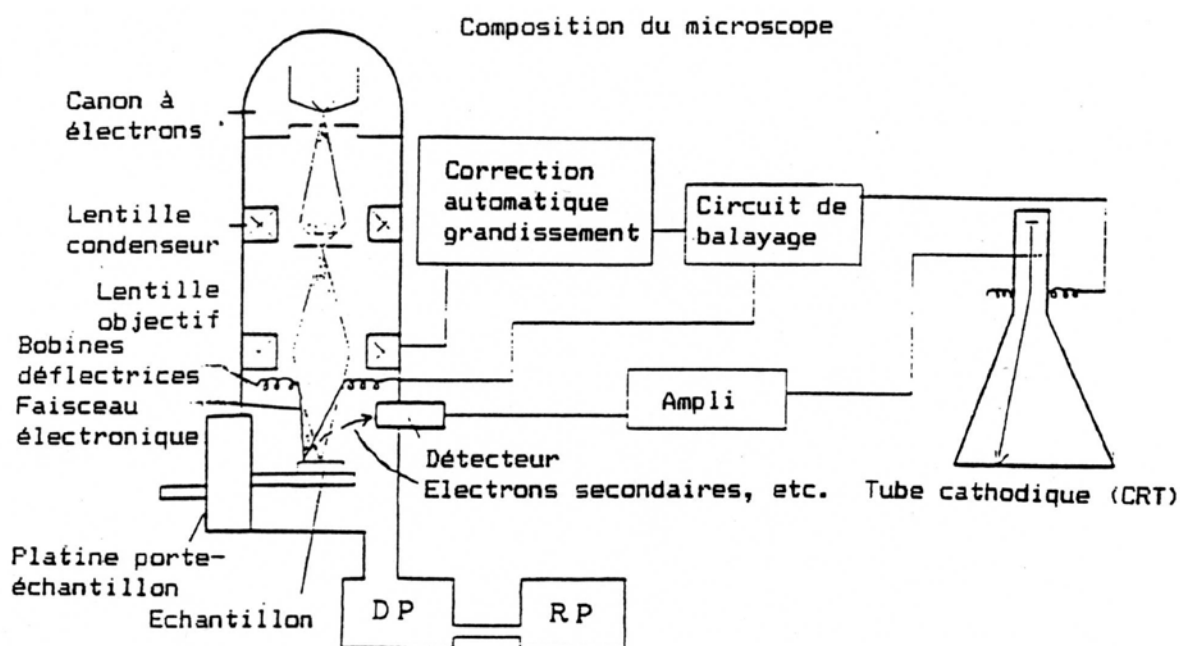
Composition du microscope

Canon à électrons

Correction automatique grandissement

Circuit de balayage

Lentille condenseur

Lentille objectif

Bobines déflectrices

Faisceau électronique

Ampli

Détecteur
Electrons secondaires, etc.

Tube cathodique (CRT)

Platine porte-échantillon

Echantillon

DP

RP